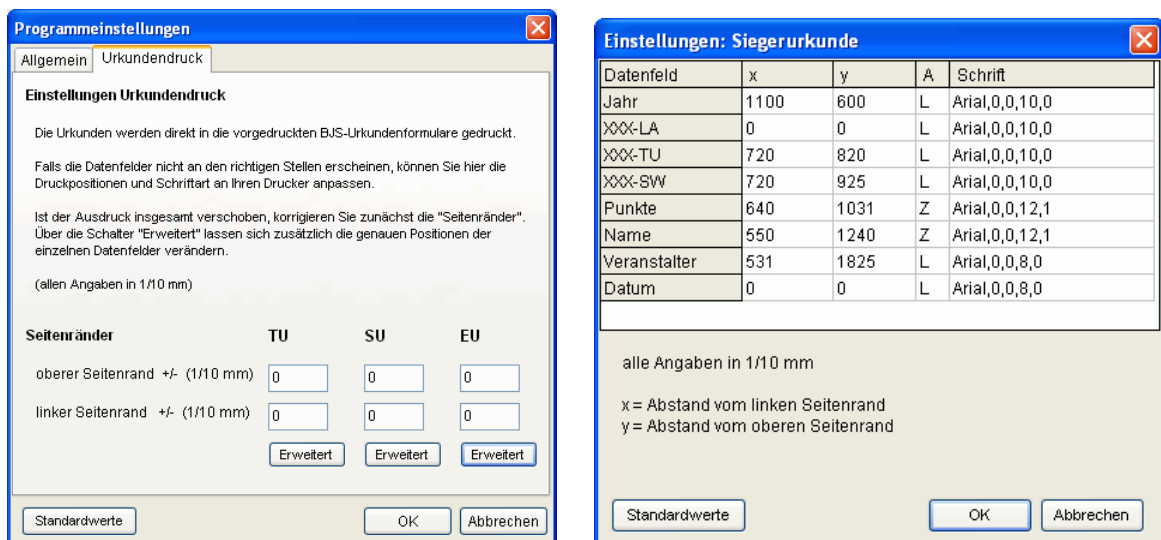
Programmeinstellungen

Allgemein | Urkundendruck

Einstellungen Urkundendruck

Die Urkunden werden direkt in die vorgedruckten BJS-Urkundenformulare gedruckt.

Falls die Datenfelder nicht an den richtigen Stellen erscheinen, können Sie hier die Druckpositionen und Schriftart an Ihren Drucker anpassen.

Ist der Ausdruck insgesamt verschoben, korrigieren Sie zunächst die "Seitenränder". Über die Schalter "Erweitert" lassen sich zusätzlich die genauen Positionen der einzelnen Datenfelder verändern.

(allen Angaben in 1/10 mm)

| Seitenränder | TU | SU | EU |
|---|---|---|---|
| oberer Seitenrand +/- (1/10 mm) | 0 | 0 | 0 |
| linker Seitenrand +/- (1/10 mm) | 0 | 0 | 0 |

Erweitert Erweitert Erweitert

Standardwerte OK Abbrechen

Einstellungen: Siegerurkunde

| Datenfeld | x | y | A | Schrift |
|---|---|---|---|---|
| Jahr | 1100 | 600 | L | Arial,0,0,10,0 |
| XXX-LA | 0 | 0 | L | Arial,0,0,10,0 |
| XXX-TU | 720 | 820 | L | Arial,0,0,10,0 |
| XXX-SW | 720 | 925 | L | Arial,0,0,10,0 |
| Punkte | 640 | 1031 | Z | Arial,0,0,12,1 |
| Name | 550 | 1240 | Z | Arial,0,0,12,1 |
| Veranstalter | 531 | 1825 | L | Arial,0,0,8,0 |
| Datum | 0 | 0 | L | Arial,0,0,8,0 |

alle Angaben in 1/10 mm

x = Abstand vom linken Seitenrand
y = Abstand vom oberen Seitenrand

Standardwerte OK Abbrechen